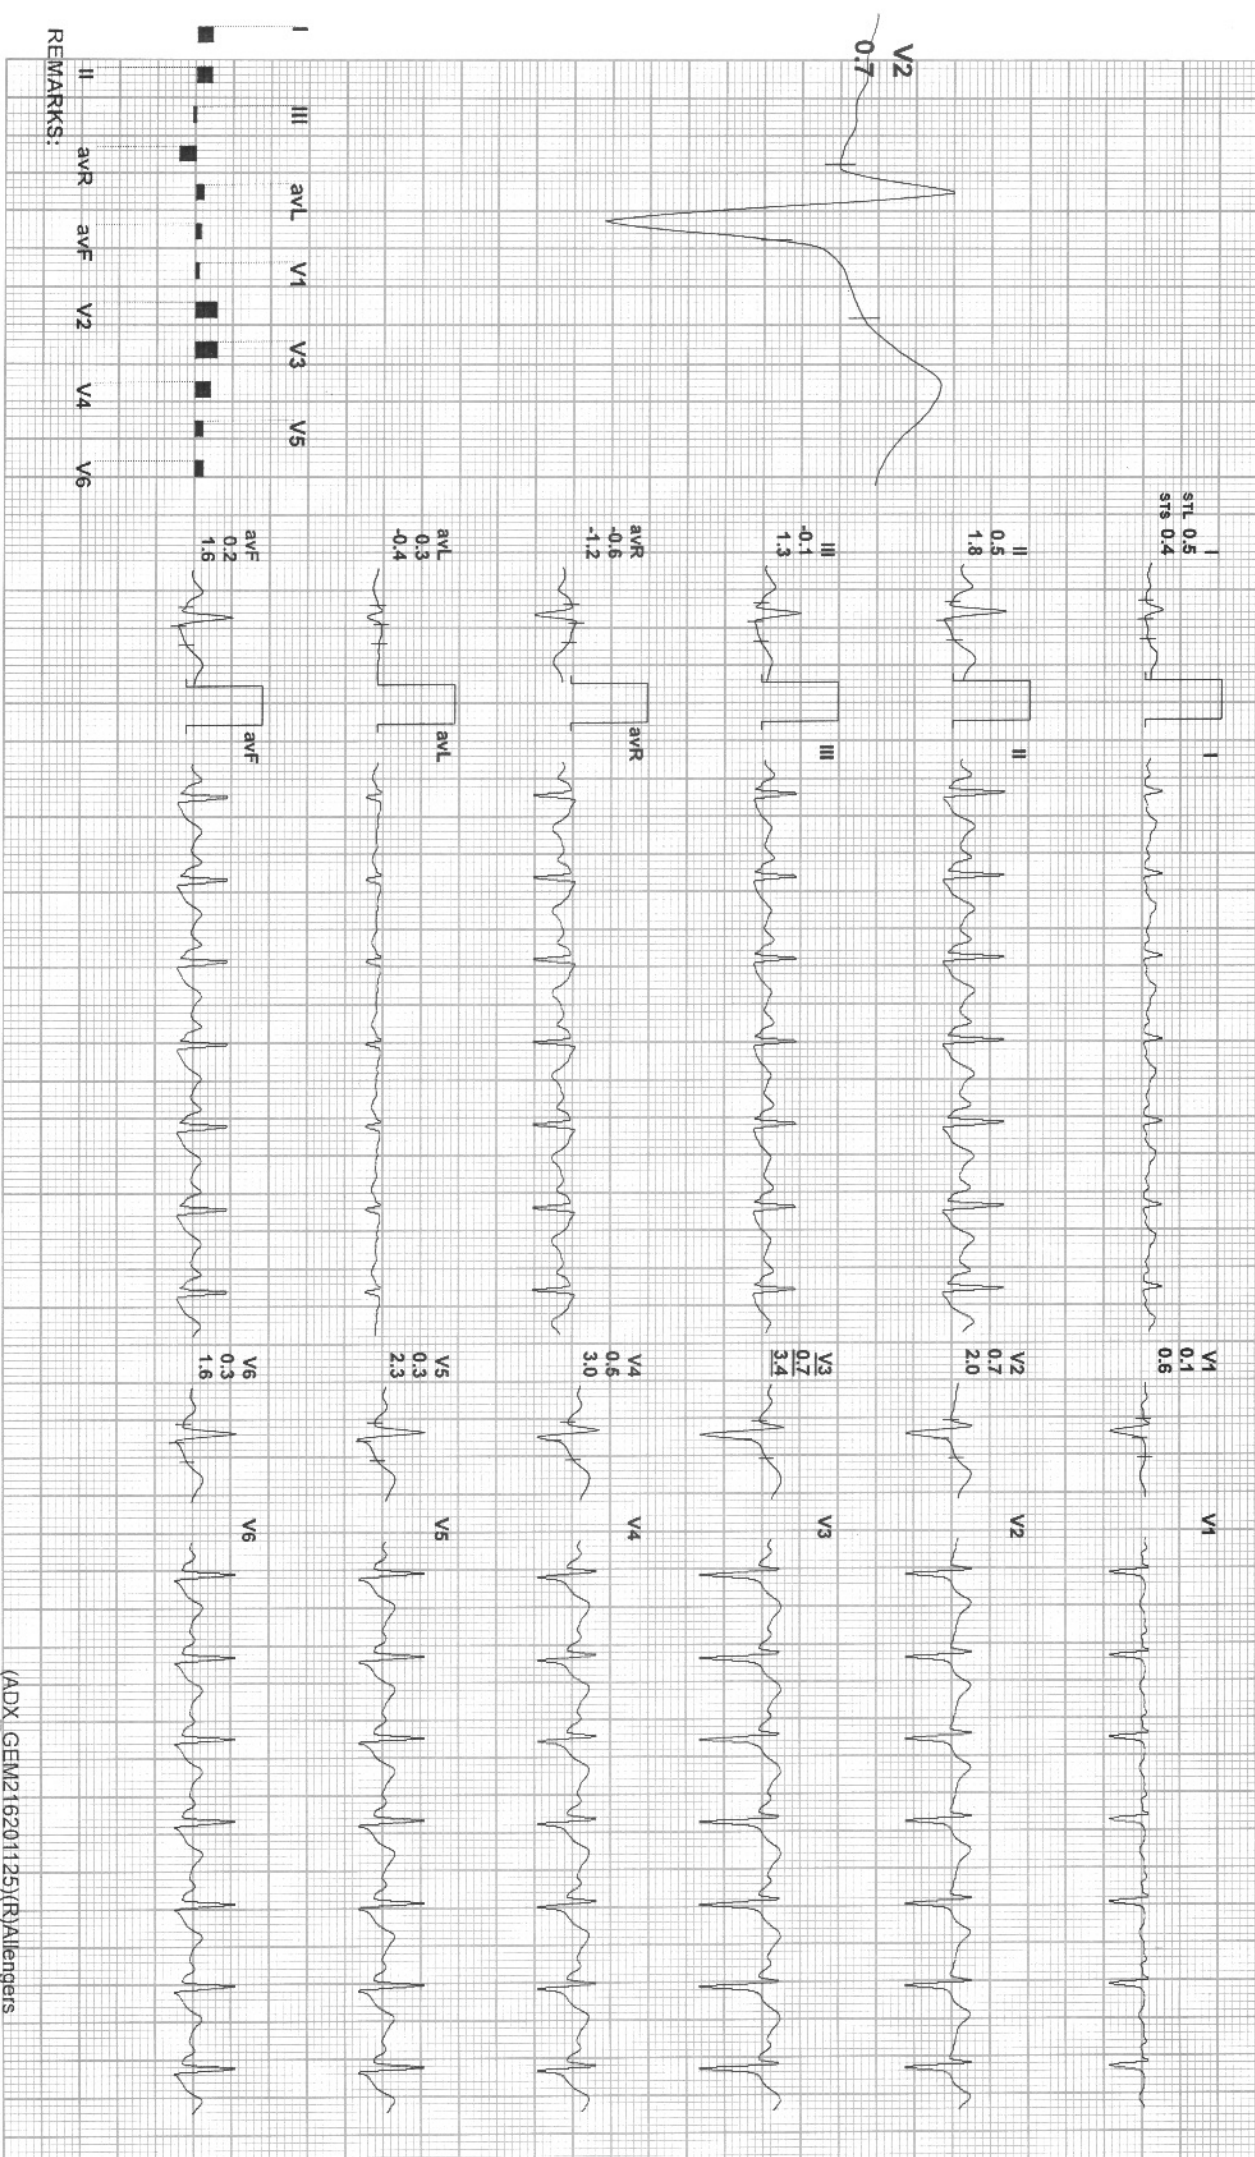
REMARKS:
I
II
III
avR
avL
avF
V1
V2
V3
V4
V5
V6

V2
0.7

I
STL 0.5
STS 0.4

II
0.5
1.8

III
-0.1
1.3

avR
-0.6
-1.2

avL
0.3
-0.4

avF
0.2
1.6

I
II
III
avR
avL
avF

V1
0.1
0.6

V2
0.7
2.0

V3
0.7
3.4

V4
0.5
3.0

V5
0.3
2.3

V6
0.3
1.6

V1
V2
V3
V4
V5
V6

(ADX_GEM216201125)(R)Allengers